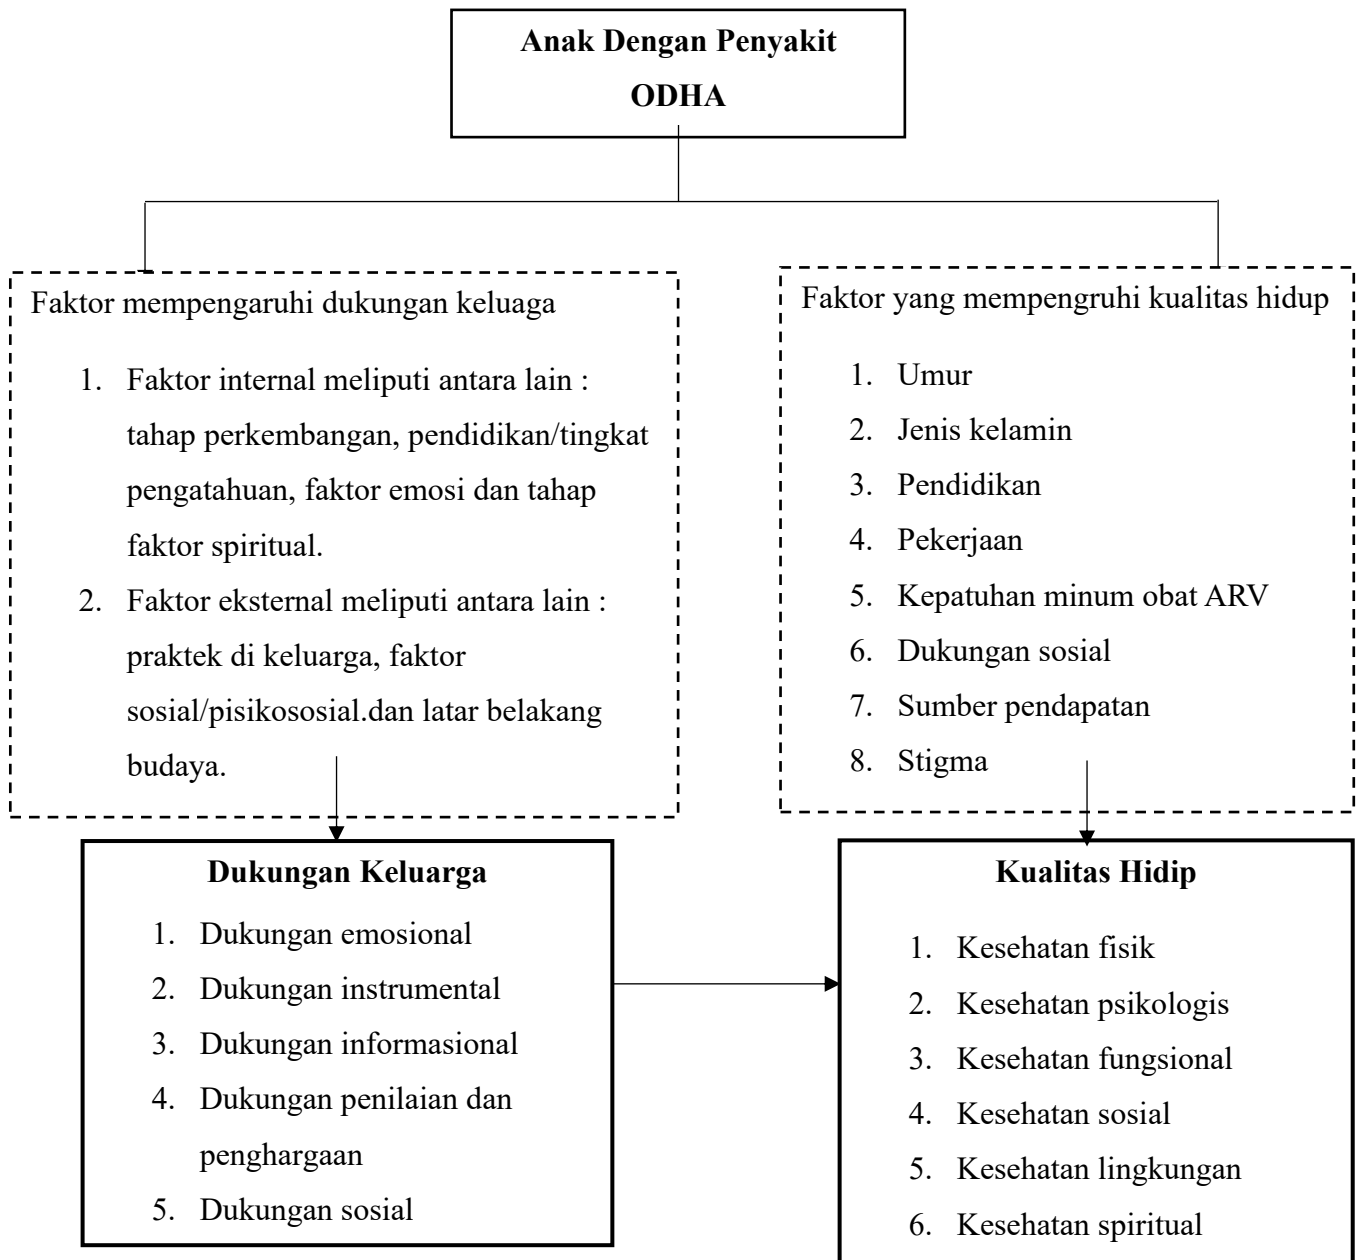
**Anak Dengan Penyakit ODHA**

Faktor mempengaruhi dukungan keluaga

1. Faktor internal meliputi antara lain : tahap perkembangan, pendidikan/tingkat pengatahuan, faktor emosi dan tahap faktor spiritual.
2. Faktor eksternal meliputi antara lain : praktek di keluarga, faktor sosial/pisikososial.dan latar belakang budaya.

Faktor yang mempengruhi kualitas hidup

1. Umur
2. Jenis kelamin
3. Pendidikan
4. Pekerjaan
5. Kepatuhan minum obat ARV
6. Dukungan sosial
7. Sumber pendapatan
8. Stigma

**Dukungan Keluarga**

1. Dukungan emosional
2. Dukungan instrumental
3. Dukungan informasional
4. Dukungan penilaian dan penghargaan
5. Dukungan sosial

**Kualitas Hidip**

1. Kesehatan fisik
2. Kesehatan psikologis
3. Kesehatan fungsional
4. Kesehatan sosial
5. Kesehatan lingkungan
6. Kesehatan spiritual